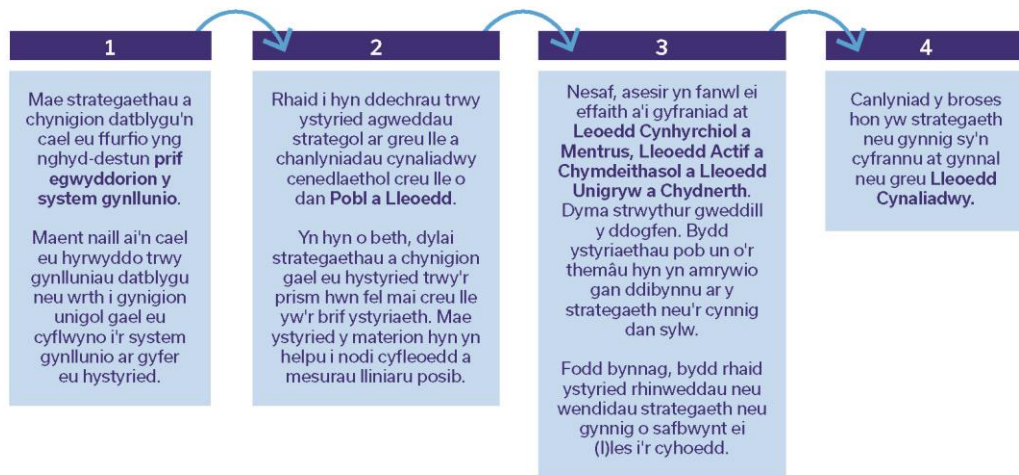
1

Mae strategaethau a chynigion datblygu'n cael eu ffurfio yng nghyd-destun **prif egwyddorion y system gynllunio**.

Maent naill ai'n cael eu hyrwyddo trwy gynlluniau datblygu neu wrth i gynigion unigol gael eu cyflwyno i'r system gynllunio ar gyfer eu hystyried.

2

Rhaid i hyn ddechrau trwy ystyried agweddau strategol ar greu lle a chanlyniadau cynaliadwy cenedlaethol creu lle o dan **Pobl a Lleoedd**.

Yn hyn o beth, dylai strategaethau a chynigion gael eu hystyried trwy'r prism hwn fel mai creu lle yw'r brif ystyriaeth. Mae ystyried y materion hyn yn helpu i nodi cyfleoedd a mesurau lliniaru posib.

3

Nesaf, asesir yn fanwl ei effaith a'i gyfraniad at **Leoedd Cynhyrchiol a Mentrus, Lleoedd Actif a Chymdeithasol a Lleoedd Unigryw a Chydnerth**. Dyma strwythur gweddill y ddogfen. Bydd ystyriaethau pob un o'r themâu hyn yn amrywio gan ddibynnu ar y strategaeth neu'r cynnig dan sylw.

Fodd bynnag, bydd rhaid ystyried rhinweddau neu wendidau strategaeth neu gynnig o safbwynt ei (l)les i'r cyhoedd.

4

Canlyniad y broses hon yw strategaeth neu gynnig sy'n cyfrannu at gynnal neu greu **Lleoedd Cynaliadwy.**